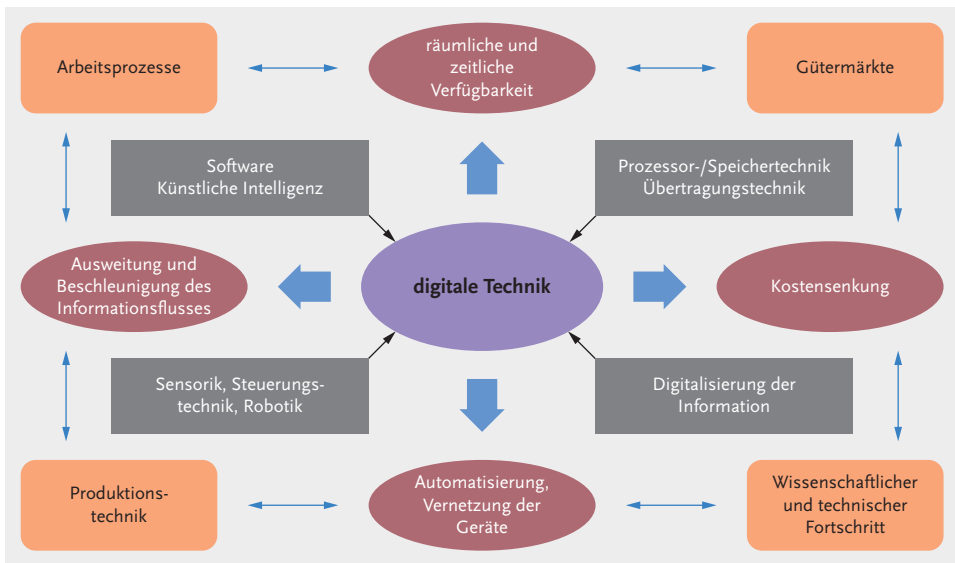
Arbeitsprozesse

räumliche und zeitliche Verfügbarkeit

Gütermärkte

Software
Künstliche Intelligenz

Prozessor-/Speichertechnik
Übertragungstechnik

Ausweitung und Beschleunigung des Informationsflusses

digitale Technik

Kostensenkung

Sensorik, Steuerungstechnik, Robotik

Digitalisierung der Information

Produktionstechnik

Automatisierung, Vernetzung der Geräte

Wissenschaftlicher und technischer Fortschritt